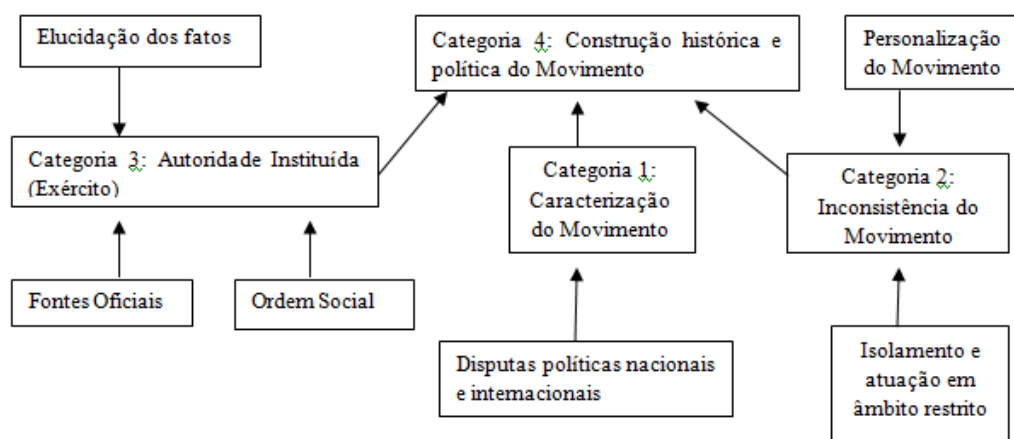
Elucidação dos fatos

Categoria 4: Construção histórica e política do Movimento

Personalização do Movimento

Categoria 3: Autoridade Instituída (Exército)

Categoria 1: Caracterização do Movimento

Categoria 2: Inconsistência do Movimento

Fontes Oficiais

Ordem Social

Disputas políticas nacionais e internacionais

Isolamento e atuação em âmbito restrito